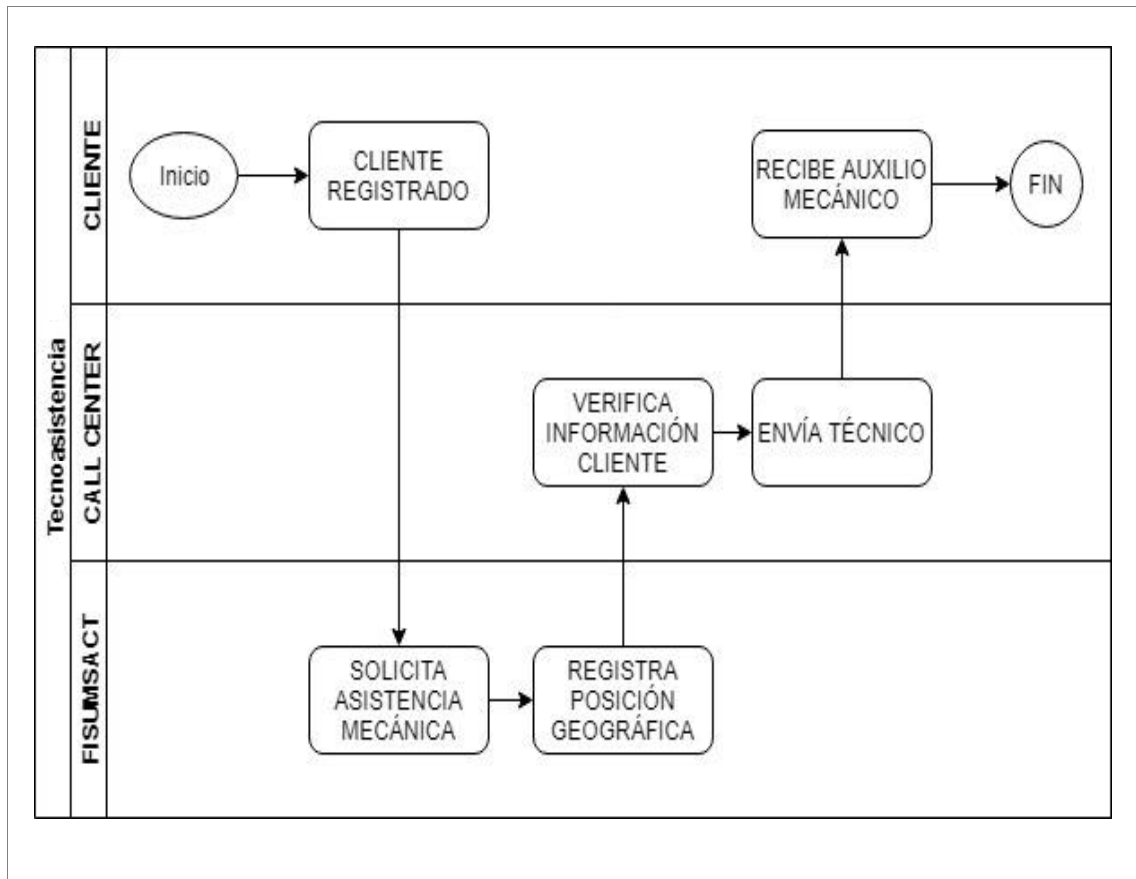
Tecnoasistencia

CLIENTE

Inicio

CLIENTE REGISTRADO

RECIBE AUXILIO MECÁNICO

FIN

CALL CENTER

VERIFICA INFORMACIÓN CLIENTE

ENVÍA TÉCNICO

FISUMSACT

SOLICITA ASISTENCIA MECÁNICA

REGISTRA POSICIÓN GEOGRÁFICA